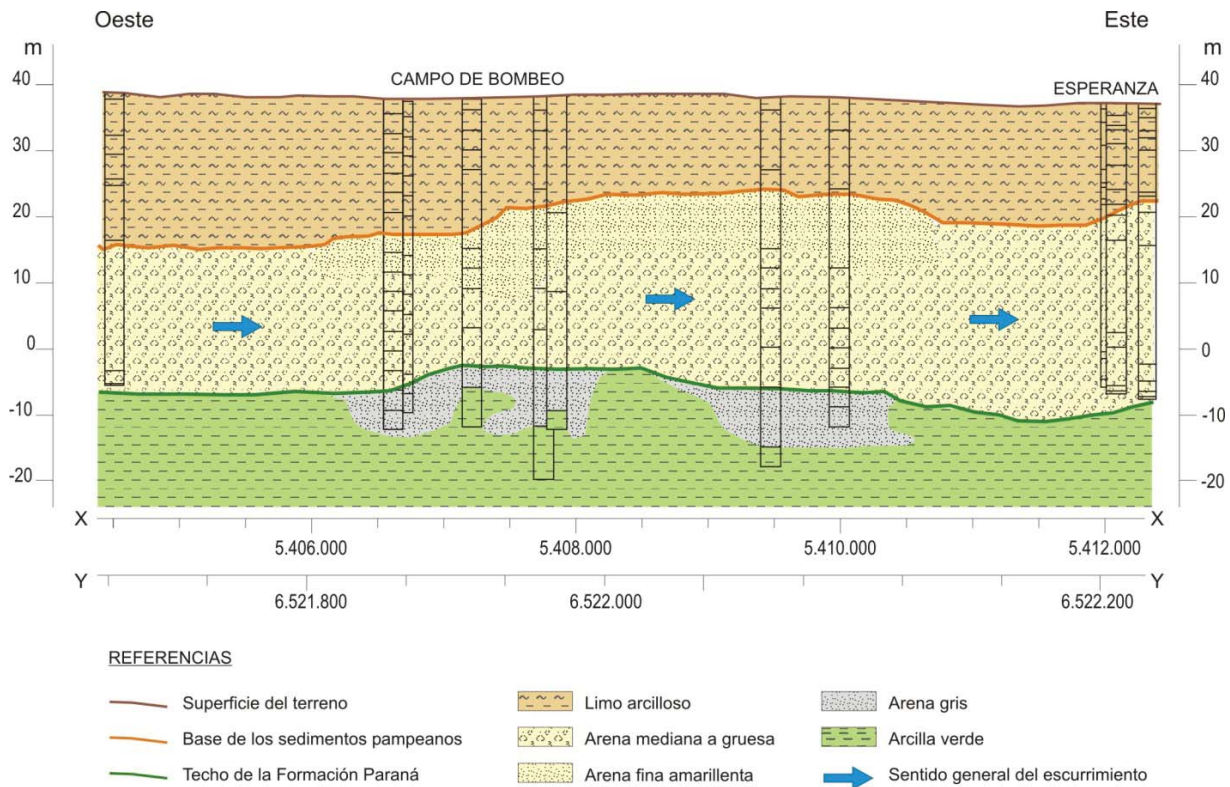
Oeste

Este

m

m

CAMPO DE BOMBEO

ESPERANZA

40

30

20

10

0

-10

-20

40

30

20

10

0

-10

-20

X

X

5.406.000

5.408.000

5.410.000

5.412.000

Y

Y

6.521.800

6.522.000

6.522.200

REFERENCIAS

Superficie del terreno

Base de los sedimentos pampeanos

Techo de la Formación Paraná

Limo arcilloso

Arena mediana a gruesa

Arena fina amarillenta

Arena gris

Arcilla verde

Sentido general del escurrimiento